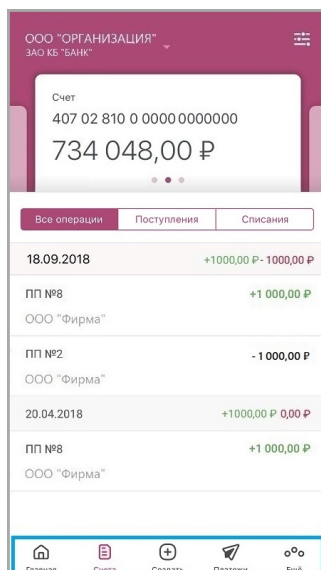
ООО "ОРГАНИЗАЦИЯ"
ЗАО КБ "БАНК"

Счет
407 02 810 0 0000 0000000
734 048,00 ₽

Все операции
Поступления
Списания

18.09.2018
+1000,00 ₽ - 1000,00 ₽

ПП №8
+1 000,00 ₽
ООО "Фирма"

ПП №2
- 1 000,00 ₽
ООО "Фирма"

20.04.2018
+1000,00 ₽ 0,00 ₽

ПП №8
+1 000,00 ₽
ООО "Фирма"

Главная
Счета
Создать
Платежи
Ещё